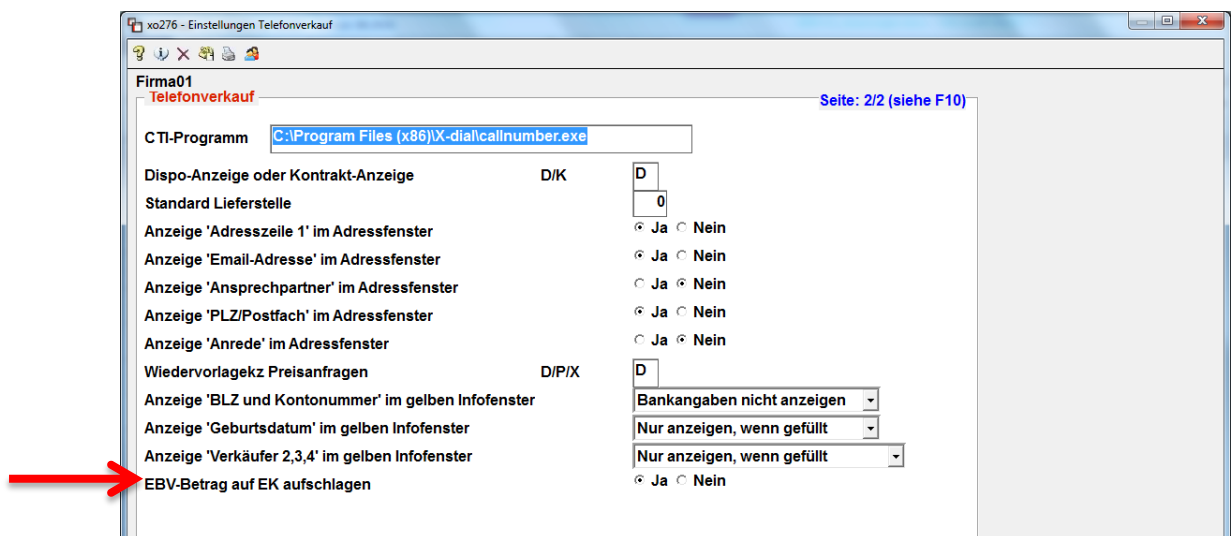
xo276 - Einstellungen Telefonverkauf

Firma01

Telefonverkauf

Seite: 2/2 (siehe F10)

CTI-Programm C:\Program Files (x86)\X-dial\callnumber.exe

Dispo-Anzeige oder Kontrakt-Anzeige D/K D

Standard Lieferstelle 0

Anzeige 'Adresszeile 1' im Adressfenster Ja Nein

Anzeige 'Email-Adresse' im Adressfenster Ja Nein

Anzeige 'Ansprechpartner' im Adressfenster Ja Nein

Anzeige 'PLZ/Postfach' im Adressfenster Ja Nein

Anzeige 'Anrede' im Adressfenster Ja Nein

Wiedervorlagekz Preisanfragen D/P/X D

Anzeige 'BLZ und Kontonummer' im gelben Infofenster Bankangaben nicht anzeigen

Anzeige 'Geburtsdatum' im gelben Infofenster Nur anzeigen, wenn gefüllt

Anzeige 'Verkäufer 2,3,4' im gelben Infofenster Nur anzeigen, wenn gefüllt

EBV-Betrag auf EK aufschlagen Ja Nein